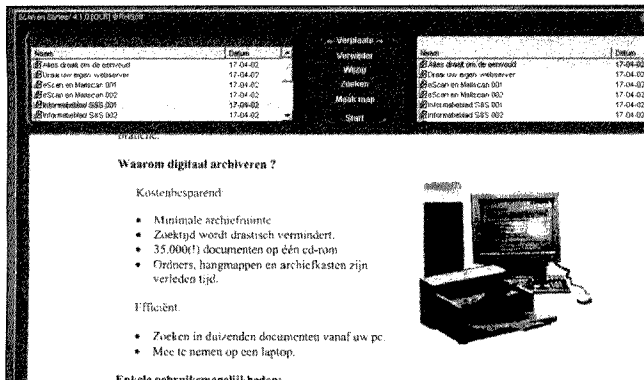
Scan en Store 4.1.0 [OCR] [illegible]

| Naam | Datum |
|---|---|
| Alles draait om de eenvoud | 17-04-02 |
| Draai uw eigen webserver | 17-04-02 |
| eScan en Matscan 001 | 17-04-02 |
| eScan en Matscan 002 | 17-04-02 |
| Informatieblad S&S 001 | 17-04-02 |
| Informatieblad S&S 002 | 17-04-02 |

← Verplaats →
Verwijder
Wijzig
Zoeken
Maak map
Start

| Naam | Datum |
|---|---|
| Alles draait om de eenvoud | 17-04-02 |
| Draai uw eigen webserver | 17-04-02 |
| eScan en Matscan 001 | 17-04-02 |
| eScan en Matscan 002 | 17-04-02 |
| Informatieblad S&S 001 | 17-04-02 |
| Informatieblad S&S 002 | 17-04-02 |

branche.

Waarom digitaal archiveren ?

Kostenbesparend

• Minimale archiefruimte
• Zoektijd wordt drastisch verminderd.
• 35.000(!) documenten op één cd-rom
• Ordners, hangmappen en archiefkasten zijn verleden tijd.

Efficiënt

• Zoeken in duizenden documenten vanaf uw pc.
• Mee te nemen op een laptop.

Enkele gebruiksmogelijkheden: